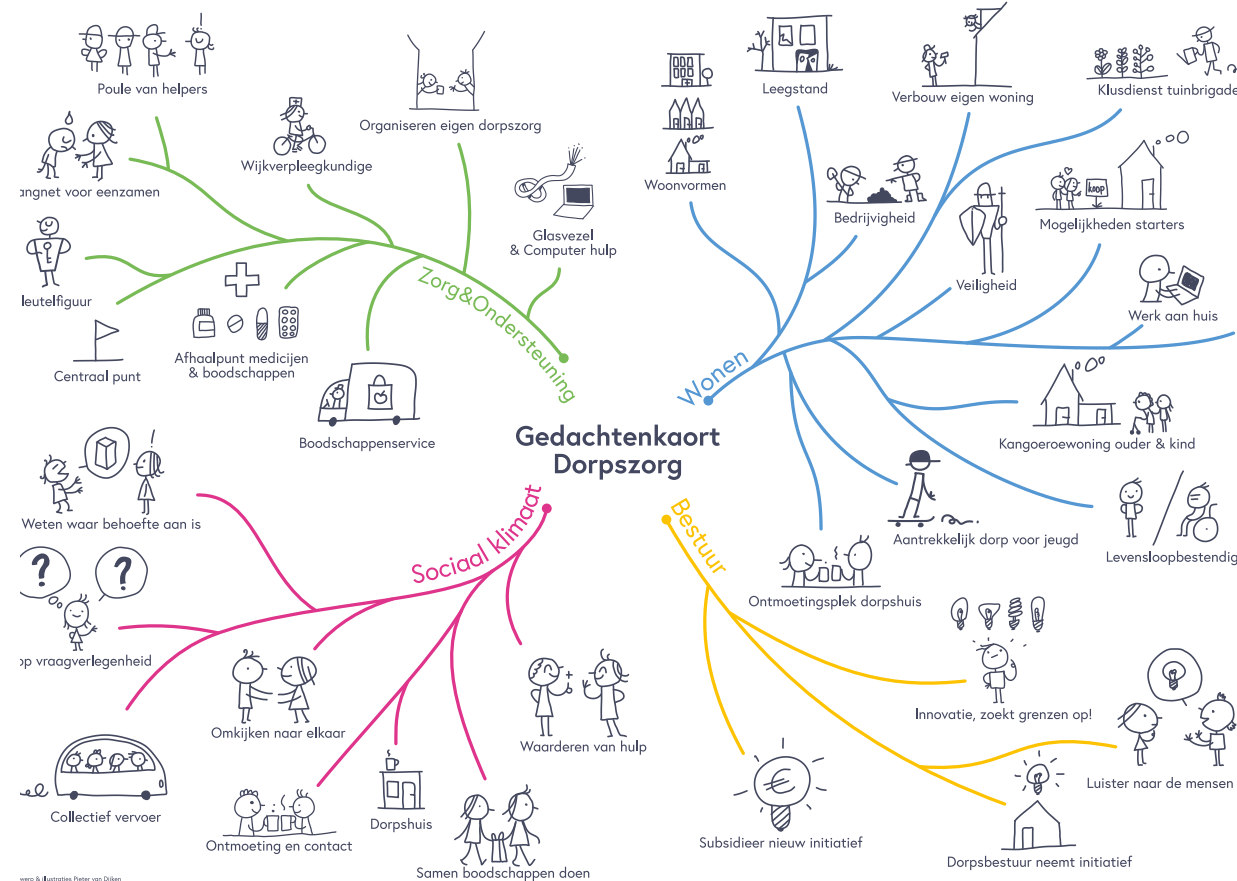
Gedachtenkaort Dorpszorg

Zorg&Ondersteuning

Poule van helpers

Organiseren eigen dorpszorg

Wijkverpleegkundige

angnet voor eenzamen

Glasvezel & Computer hulp

leutelfiguur

Afhaalpunt medicijen & boodschappen

Centraal punt

Boodschappenservice

Wonen

Leegstand

Verbouw eigen woning

Klusdienst tuinbrigade

Woonvormen

Bedrijvigheid

Mogelijkheden starters

Veiligheid

Werk aan huis

Kangoeroewoning ouder & kind

Aantrekkelijk dorp voor jeugd

Levensloopbestendig

Ontmoetingsplek dorpshuis

Sociaal klimaat

Weten waar behoefte aan is

op vraagverlegenheid

Omkijken naar elkaar

Waarderen van hulp

Collectief vervoer

Ontmoeting en contact

Dorpshuis

Samen boodschappen doen

Bestuur

Innovatie, zoekt grenzen op!

Luister naar de mensen

Subsidieer nieuw initiatief

Dorpsbestuur neemt initiatief

koop

wero & illustraties Pieter van Dijken